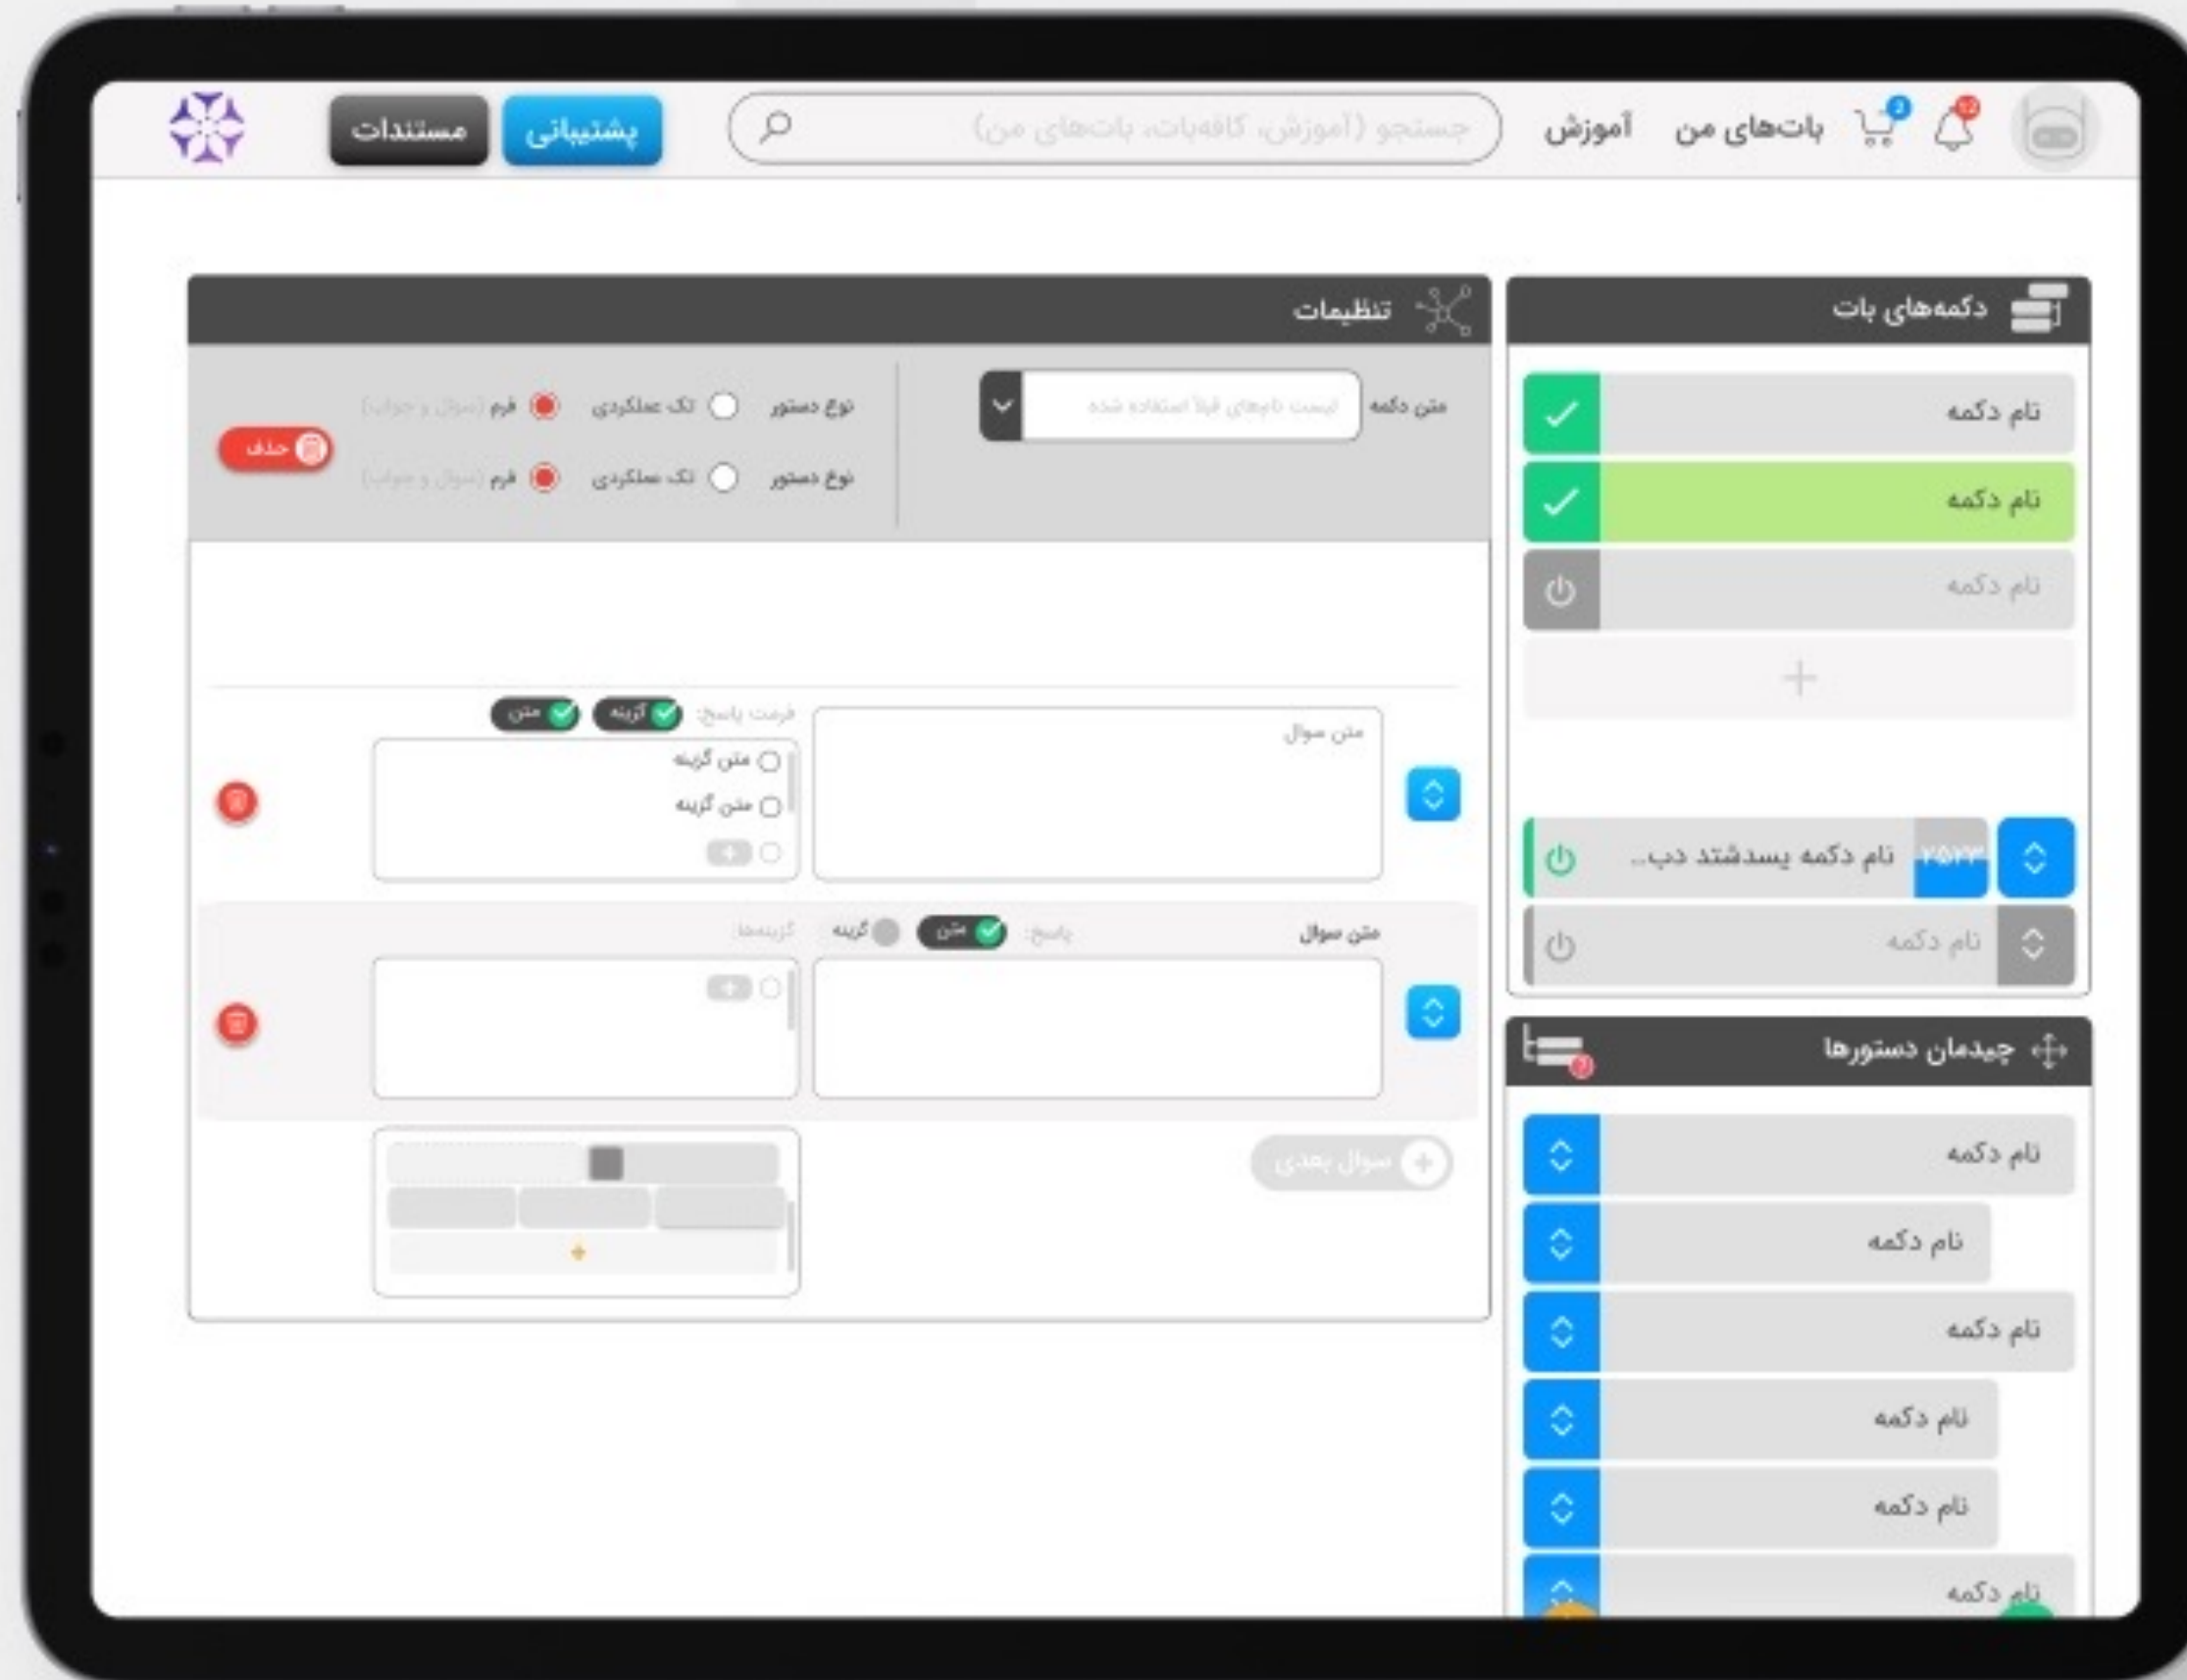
آموزش
بات‌های من
جستجو (آموزش، کافه‌بات، بات‌های من)
پشتیبانی
مستندات

دکمه‌های بات
نام دکمه
نام دکمه
نام دکمه
+
۲۵۲۳
نام دکمه پسدشتد دب..
نام دکمه

چیدمان دستورها
نام دکمه
نام دکمه
نام دکمه
نام دکمه
نام دکمه
نام دکمه

تنظیمات
متن دکمه
لیست نام‌های قبلاً استفاده شده
نوع دستور
تک عملکردی
فرم (سوال و جواب)
نوع دستور
تک عملکردی
فرم (سوال و جواب)
حذف

متن سوال
فرمت پاسخ:
گزینه
متن
متن گزینه
متن گزینه

متن سوال
پاسخ:
متن
گزینه
گزینه‌ها:

سوال بعدی